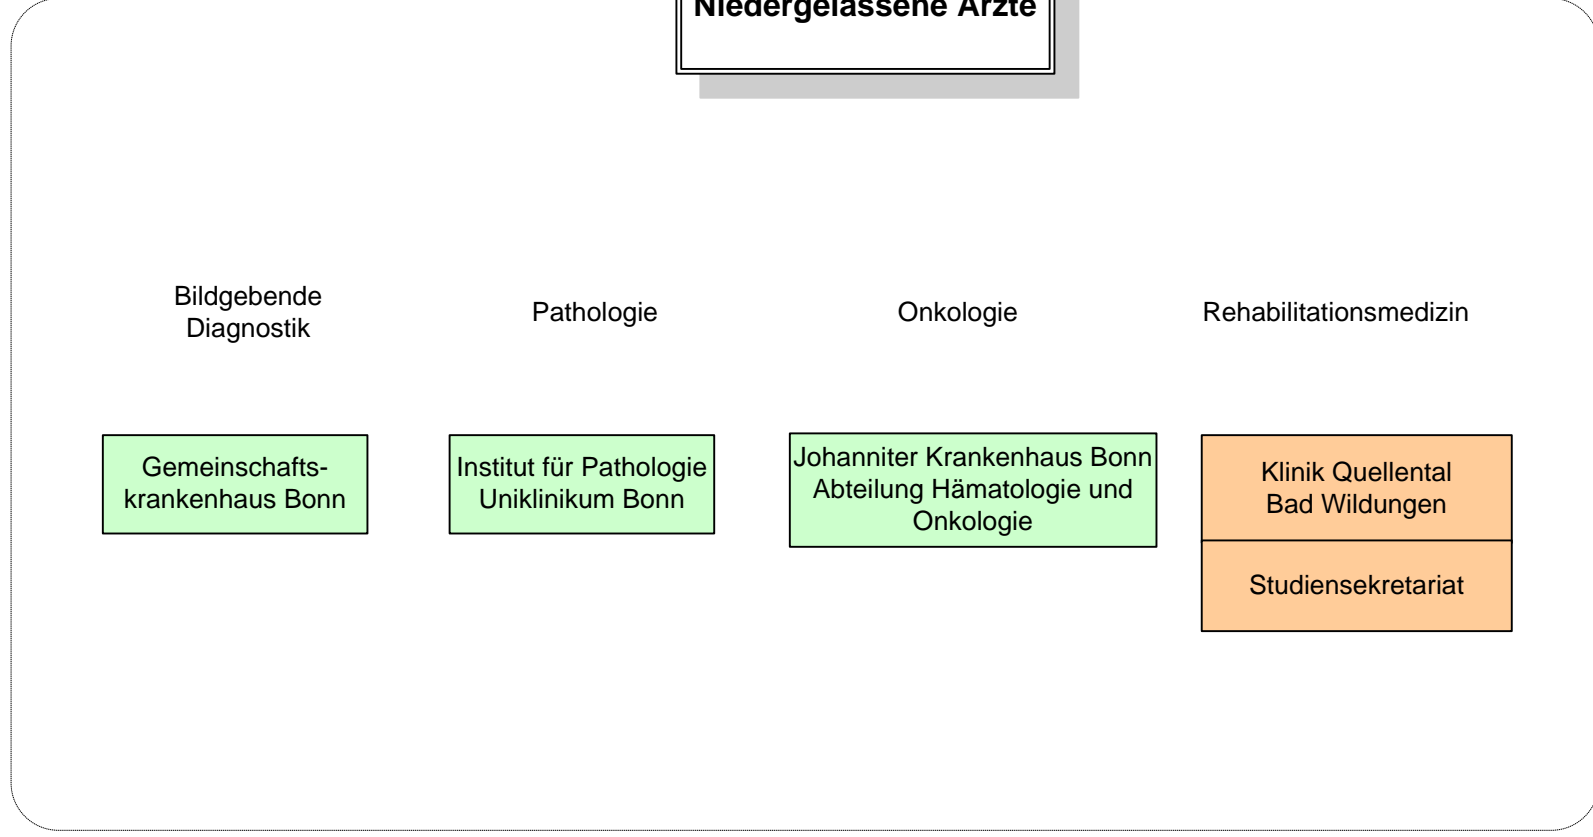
Niedergelassene Ärzte

Bildgebende Diagnostik

Pathologie

Onkologie

Rehabilitationsmedizin

Gemeinschaftskrankenhaus Bonn

Institut für Pathologie Uniklinikum Bonn

Johanniter Krankenhaus Bonn Abteilung Hämatologie und Onkologie

Klinik Quellental Bad Wildungen

Studiensekretariat